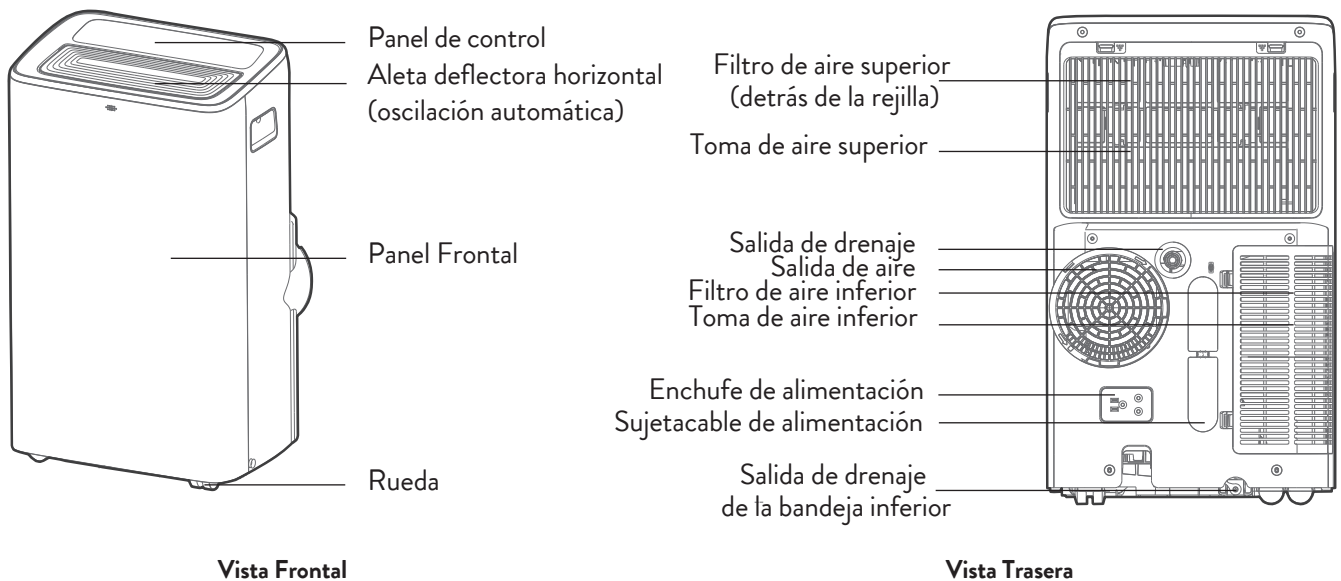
Panel de control
Aleta deflectora horizontal (oscilación automática)
Panel Frontal
Rueda

Vista Frontal

Filtro de aire superior (detrás de la rejilla)
Toma de aire superior
Salida de drenaje
Salida de aire
Filtro de aire inferior
Toma de aire inferior
Enchufe de alimentación
Sujetacable de alimentación
Salida de drenaje de la bandeja inferior

Vista Trasera